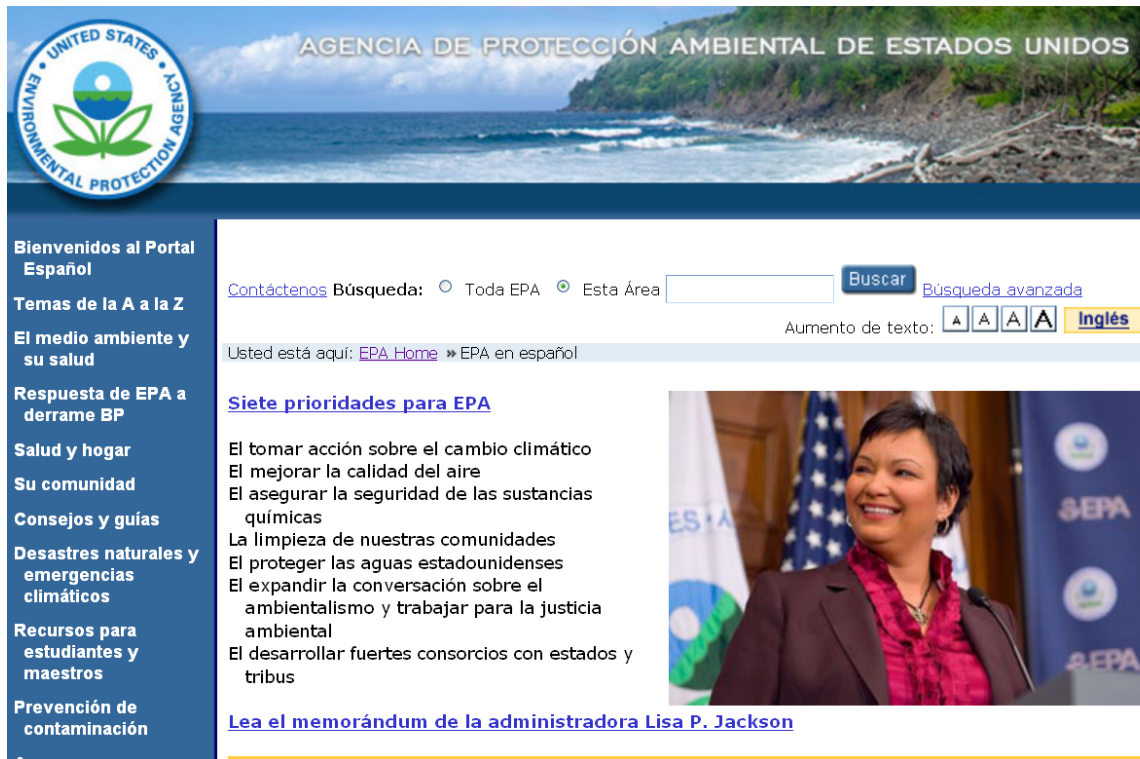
UNITED STATES ENVIRONMENTAL PROTECTION AGENCY

AGENCIA DE PROTECCIÓN AMBIENTAL DE ESTADOS UNIDOS

Bienvenidos al Portal Español

Temas de la A a la Z

El medio ambiente y su salud

Respuesta de EPA a derrame BP

Salud y hogar

Su comunidad

Consejos y guías

Desastres naturales y emergencias climáticos

Recursos para estudiantes y maestros

Prevención de contaminación

Contáctenos Búsqueda: Toda EPA Esta Área Buscar Búsqueda avanzada

Aumento de texto: A A A A Inglés

Usted está aquí: EPA Home » EPA en español

Siete prioridades para EPA

El tomar acción sobre el cambio climático
El mejorar la calidad del aire
El asegurar la seguridad de las sustancias químicas
La limpieza de nuestras comunidades
El proteger las aguas estadounidenses
El expandir la conversación sobre el ambientalismo y trabajar para la justicia ambiental
El desarrollar fuertes consorcios con estados y tribus

ES · A

EPA

EPA

Lea el memorándum de la administradora Lisa P. Jackson